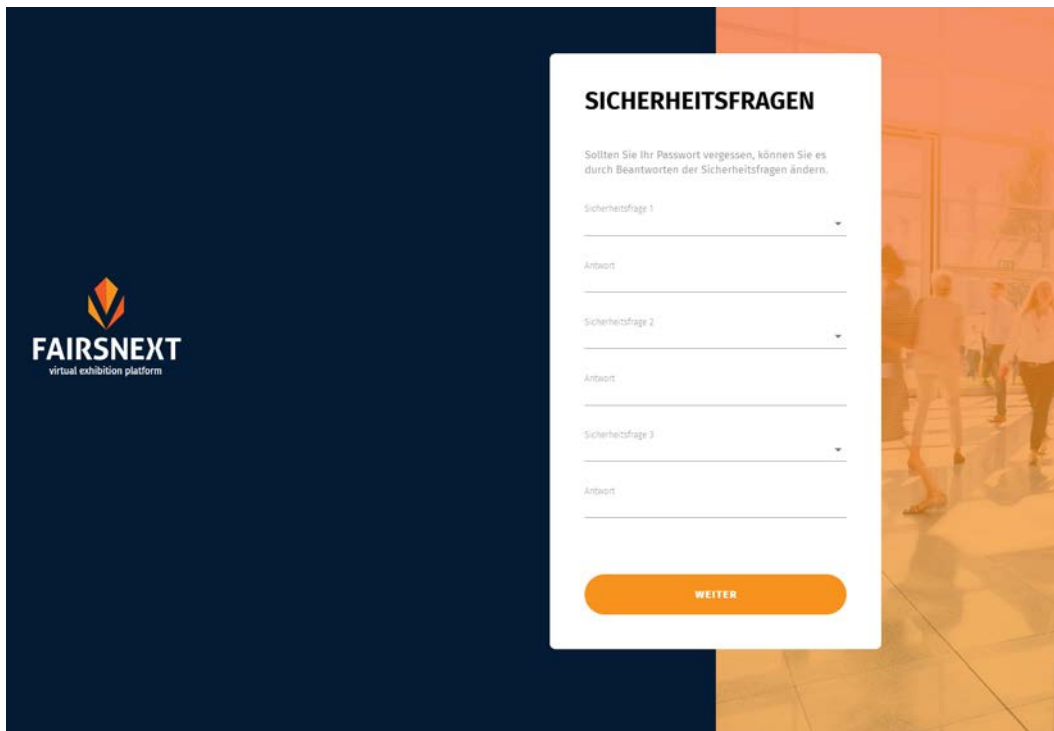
FAIRSNEXT
virtual exhibition platform

SICHERHEITSFRAGEN

Sollten Sie Ihr Passwort vergessen, können Sie es durch Beantworten der Sicherheitsfragen ändern.

Sicherheitsfrage 1

Antwort

Sicherheitsfrage 2

Antwort

Sicherheitsfrage 3

Antwort

WEITER